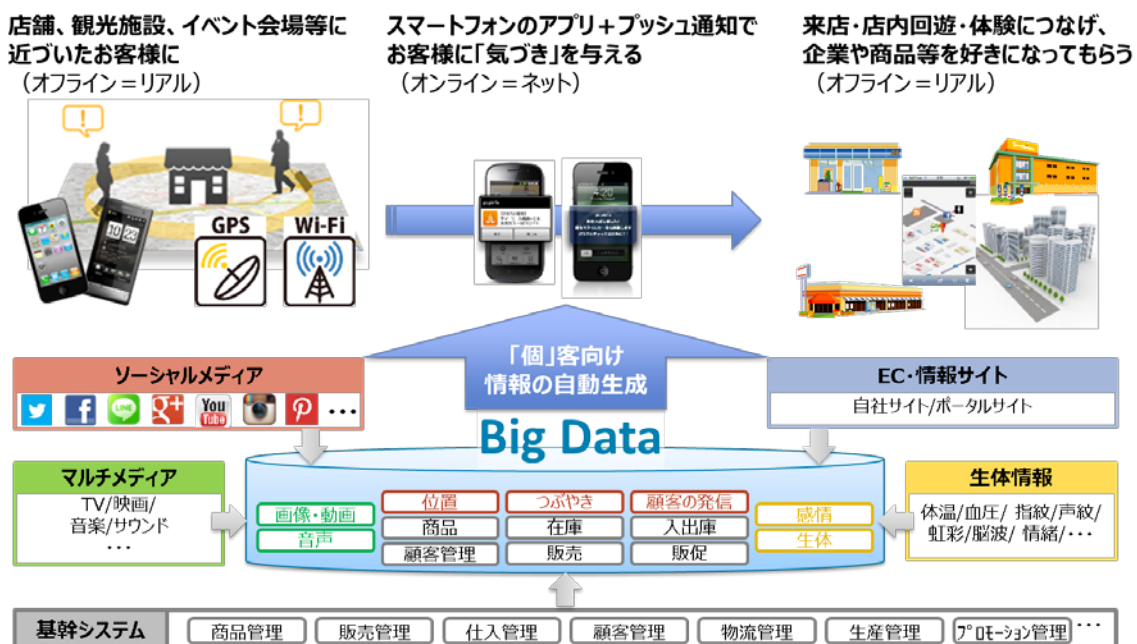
店舗、観光施設、イベント会場等に近づいたお客様に
（オフライン＝リアル）

スマートフォンのアプリ＋プッシュ通知でお客様に「気づき」を与える
（オンライン＝ネット）

来店・店内回遊・体験につなげ、企業や商品等を好きになってもらう
（オフライン＝リアル）

GPS
Wi-Fi

「個」客向け
情報の自動生成

ソーシャルメディア
You Tube
…

EC・情報サイト
自社サイト/ポータルサイト

Big Data

マルチメディア
TV/映画/
音楽/サウンド
…

画像・動画
音声
位置
商品
顧客管理
つぶやき
在庫
販売
顧客の発信
入出庫
販促
感情
生体

生体情報
体温/血圧/ 指紋/声紋/
虹彩/脳波/ 情緒/…

基幹システム
商品管理
販売管理
仕入管理
顧客管理
物流管理
生産管理
プロモーション管理
…